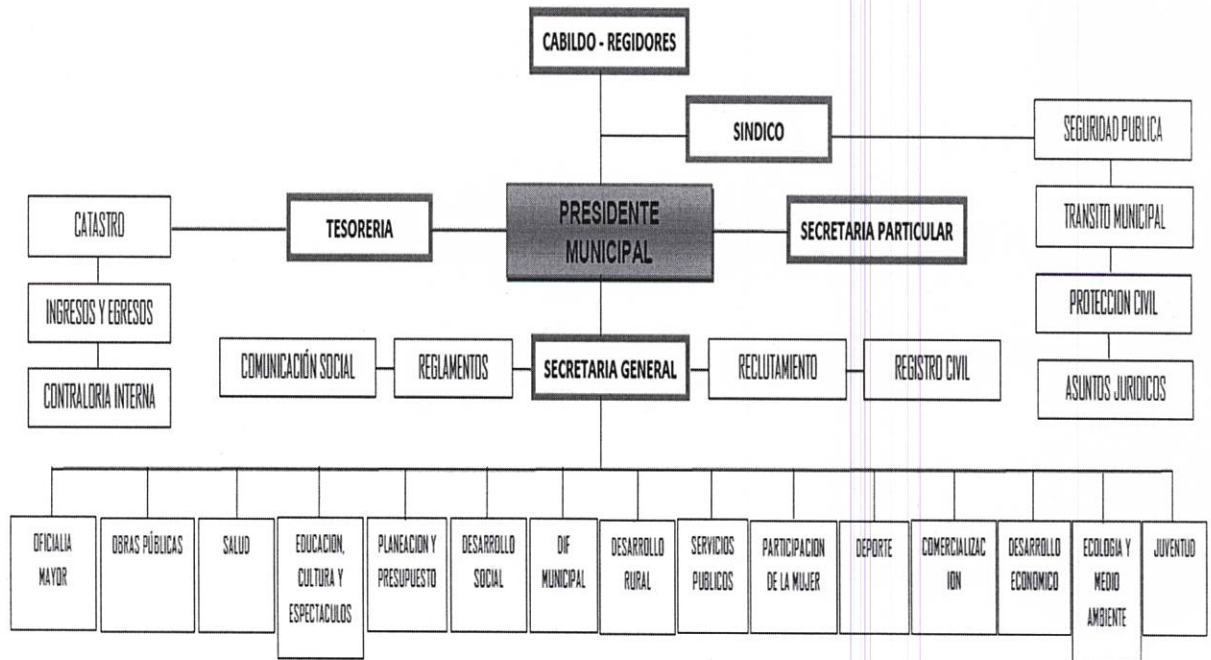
CABILDO - REGIDORES

SINDICO

SEGURIDAD PUBLICA

TRANSITO MUNICIPAL

PROTECCION CIVIL

ASUNTOS JURIDICOS

CATASTRO

INGRESOS Y EGRESOS

CONTRALORIA INTERNA

TESORERIA

PRESIDENTE MUNICIPAL

SECRETARIA PARTICULAR

COMUNICACIÓN SOCIAL

REGLAMENTOS

SECRETARIA GENERAL

RECLUTAMIENTO

REGISTRO CIVIL

OFICIALIA MAYOR

OBRAS PÚBLICAS

SALUD

EDUCACION, CULTURA Y ESPECTACULOS

PLANEACION Y PRESUPUESTO

DESARROLLO SOCIAL

DIF MUNICIPAL

DESARROLLO RURAL

SERVICIOS PUBLICOS

PARTICIPACION DE LA MUJER

DEPORTE

COMERCIALIZAC ION

DESARROLLO ECONOMICO

ECOLOGIA Y MEDIO AMBIENTE

JUVENTUD